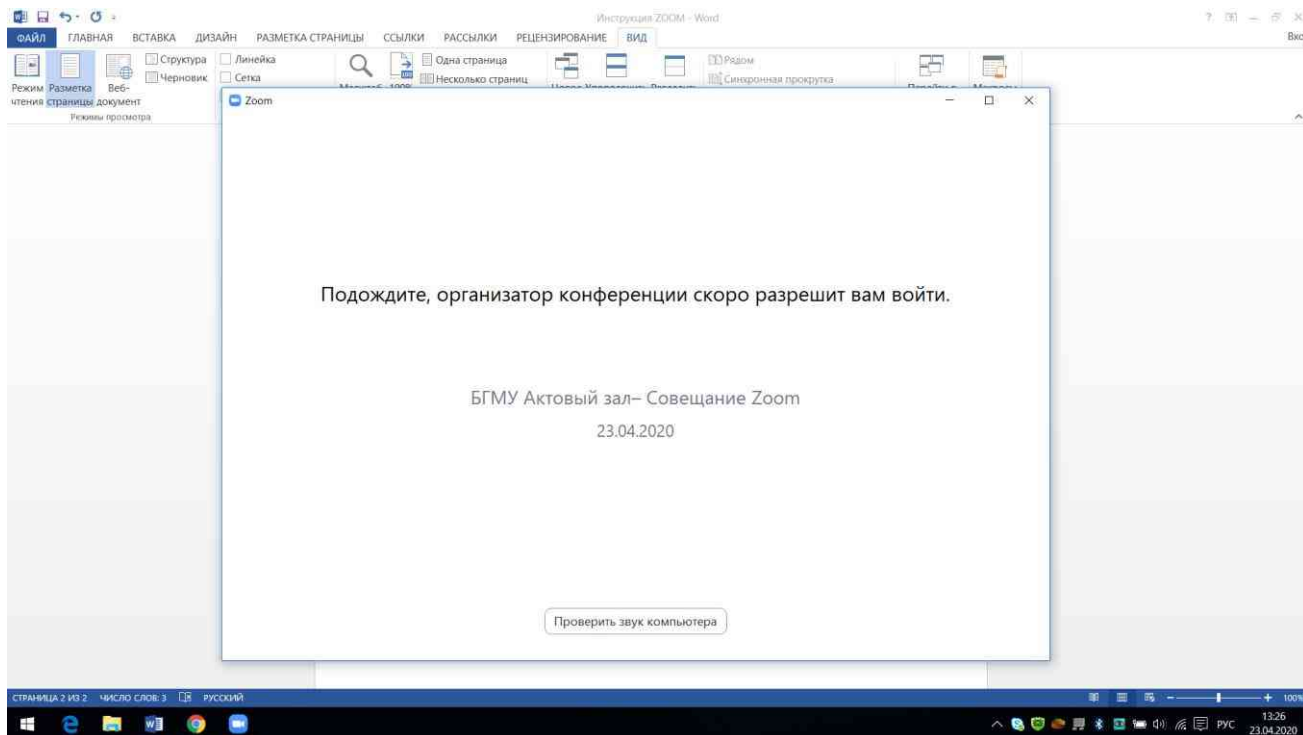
Инструкция ZOOM - Word

ФАЙЛ ГЛАВНАЯ ВСТАВКА ДИЗАЙН РАЗМЕТКА СТРАНИЦЫ ССЫЛКИ РАССЫЛКИ РЕЦЕНЗИРОВАНИЕ ВИД

Вхо

Режим чтения Разметка страницы Веб-документ Структура Черновик Линейка Сетка Одна страница Несколько страниц Рядом Синхронная прокрутка

Режимы просмотра

Zoom

Подождите, организатор конференции скоро разрешит вам войти.

БГМУ Актовый зал– Совещание Zoom

23.04.2020

Проверить звук компьютера

СТРАНИЦА 2 ИЗ 2 ЧИСЛО СЛОВ: 3 РУССКИЙ

100%

РУС 13:26 23.04.2020